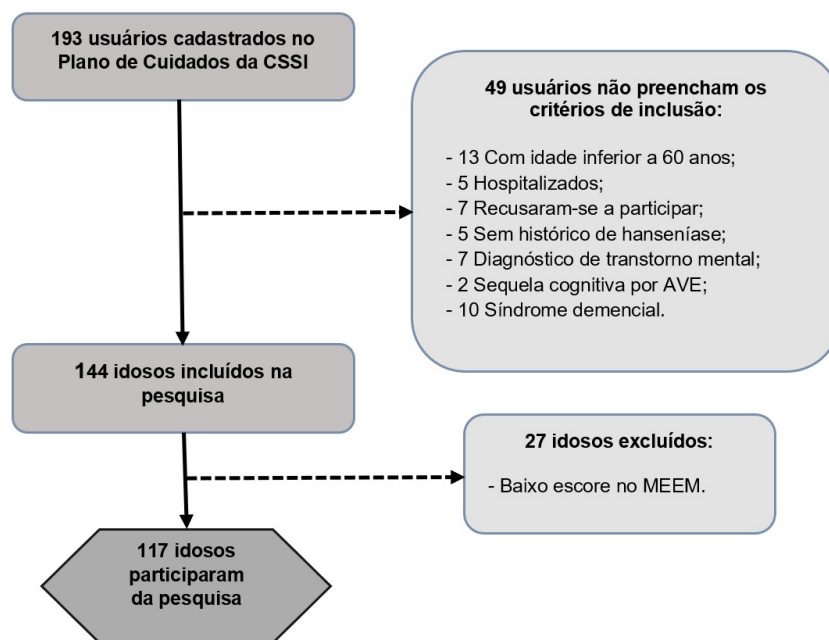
193 usuários cadastrados no Plano de Cuidados da CSSI

49 usuários não preencham os critérios de inclusão:

- 13 Com idade inferior a 60 anos;
- 5 Hospitalizados;
- 7 Recusaram-se a participar;
- 5 Sem histórico de hanseníase;
- 7 Diagnóstico de transtorno mental;
- 2 Sequela cognitiva por AVE;
- 10 Síndrome demencial.

144 idosos incluídos na pesquisa

27 idosos excluídos:

- Baixo escore no MEEM.

117 idosos participaram da pesquisa